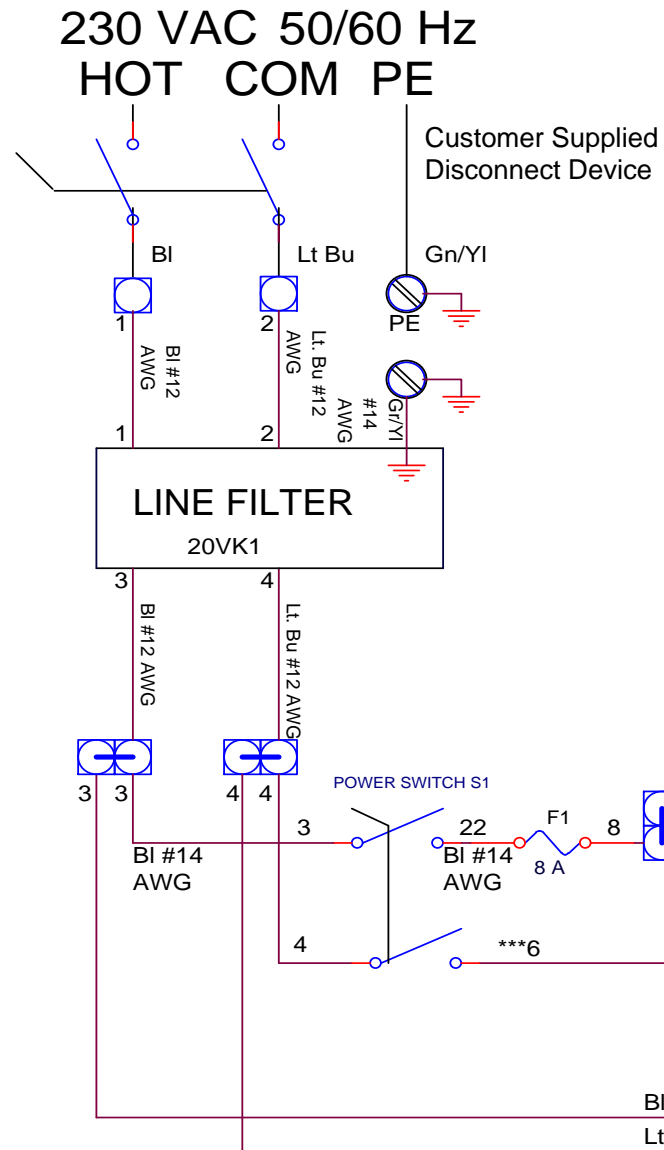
230 VAC 50/60 Hz
HOT COM PE

Customer Supplied Disconnect Device

Bl
Lt Bu
Gn/Yl

1
2
PE

Bl #12 AWG
Lt. Bu #12 AWG
#14 AWG
Gr/Yl

1
2

LINE FILTER
20VK1

3
4

Bl #12 AWG
Lt. Bu #12 AWG

3 3
4 4

POWER SWITCH S1

3
22
F1
8
Bl #14 AWG
Bl #14 AWG
8 A

4
***6

Bl
Lt